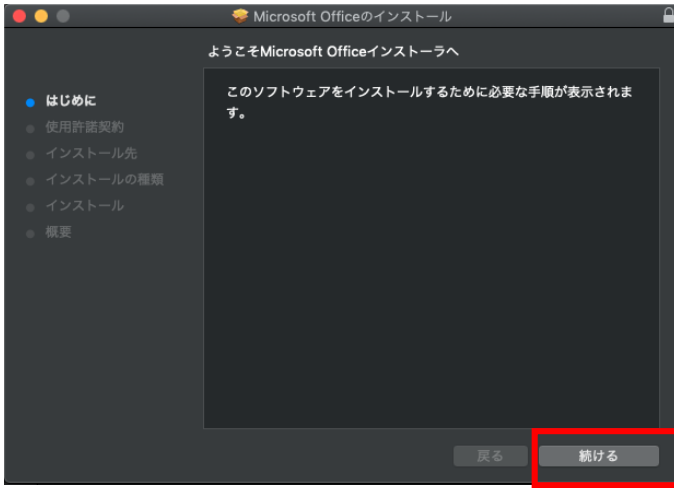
Microsoft Officeのインストール

ようこそMicrosoft Officeインストーラへ

はじめに
使用許諾契約
インストール先
インストールの種類
インストール
概要

このソフトウェアをインストールするために必要な手順が表示されます。

戻る
続ける